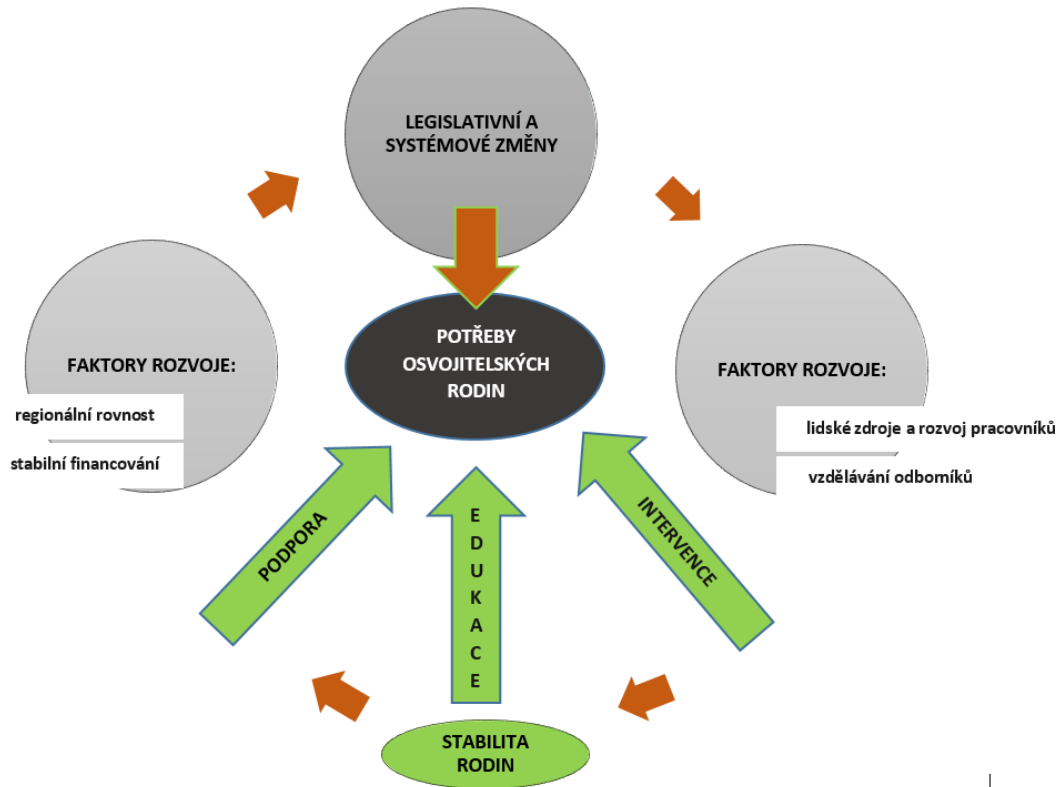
LEGISLATIVNÍ A SYSTÉMOVÉ ZMĚNY

FAKTORY ROZVOJE:

regionální rovnost

stabilní financování

POTŘEBY OSVOJITELSKÝCH RODIN

FAKTORY ROZVOJE:

lidské zdroje a rozvoj pracovníků

vzdělávání odbomíků

PODPORA

EDUKACE

INTERVENCE

STABILITA RODIN